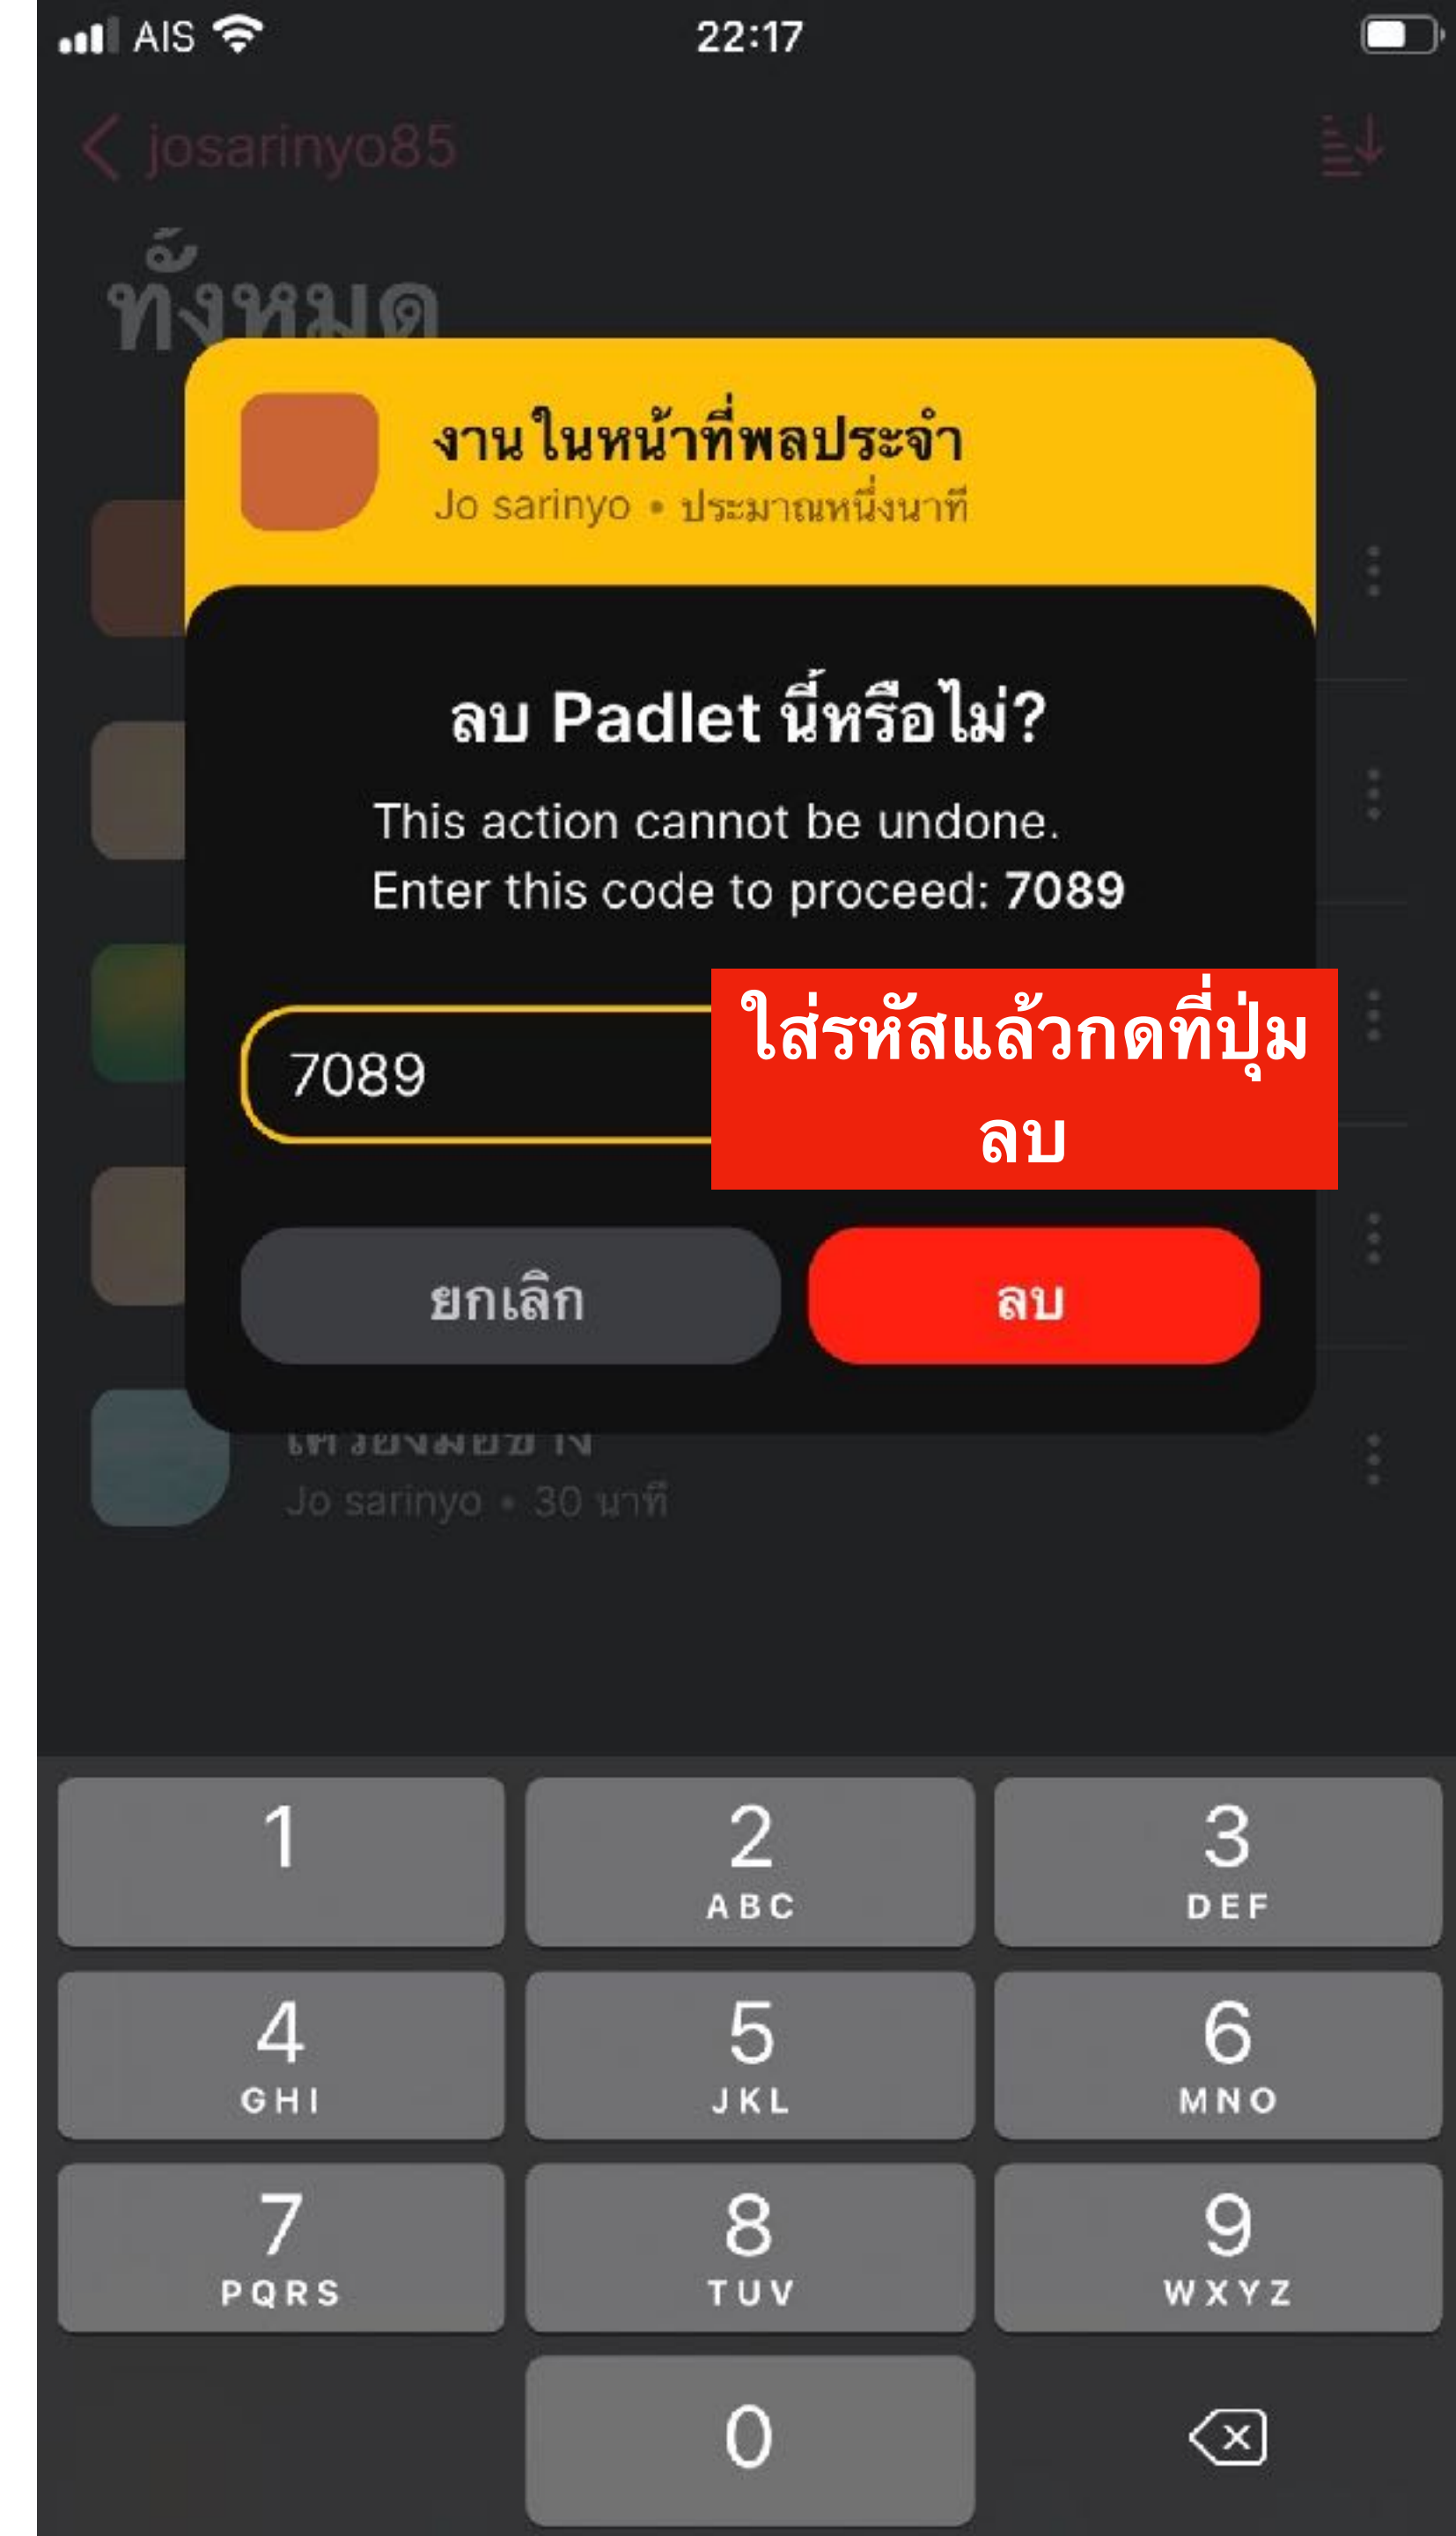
AIS 22:17

josarinyo85

ทั้งหมด

งานในหน้าที่พลประจำ
Jo sarinyo • ประมาณหนึ่งนาที

ลบ Padlet นี้หรือไม่?

This action cannot be undone.
Enter this code to proceed: 7089

7089

ใส่รหัสแล้วกดที่ปุ่ม ลบ

ยกเลิก

ลบ

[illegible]
Jo sarinyo • 30 นาที

1
2 ABC
3 DEF
4 GHI
5 JKL
6 MNO
7 PQRS
8 TUV
9 WXYZ
0